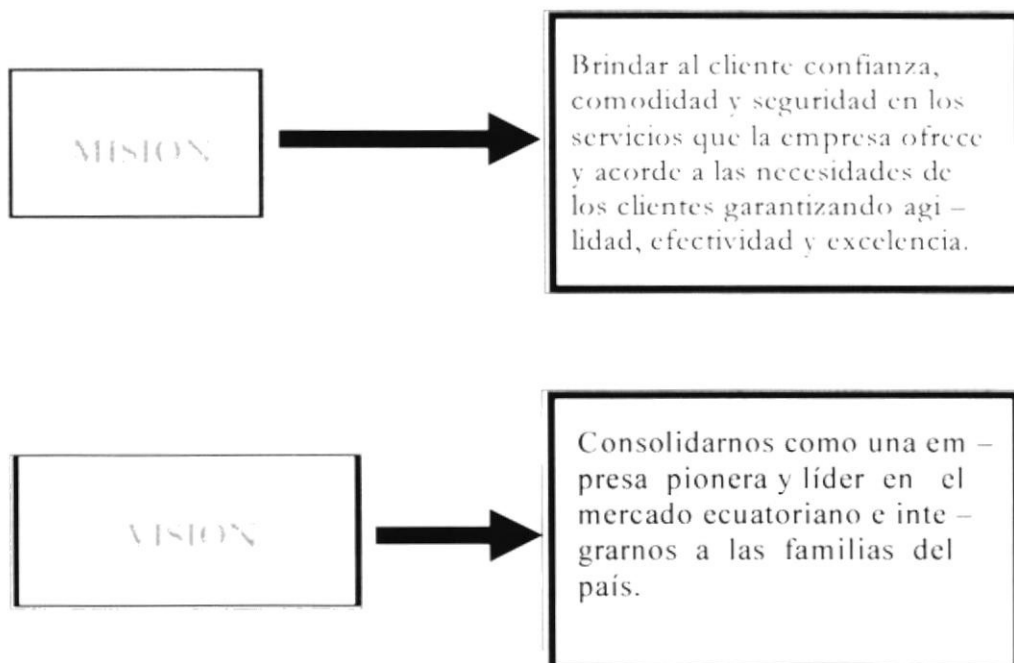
MISION

Brindar al cliente confianza, comodidad y seguridad en los servicios que la empresa ofrece y acorde a las necesidades de los clientes garantizando agi – lidad, efectividad y excelencia.

VISION

Consolidarnos como una em – presa pionera y líder en el mercado ecuatoriano e inte – grarnos a las familias del país.